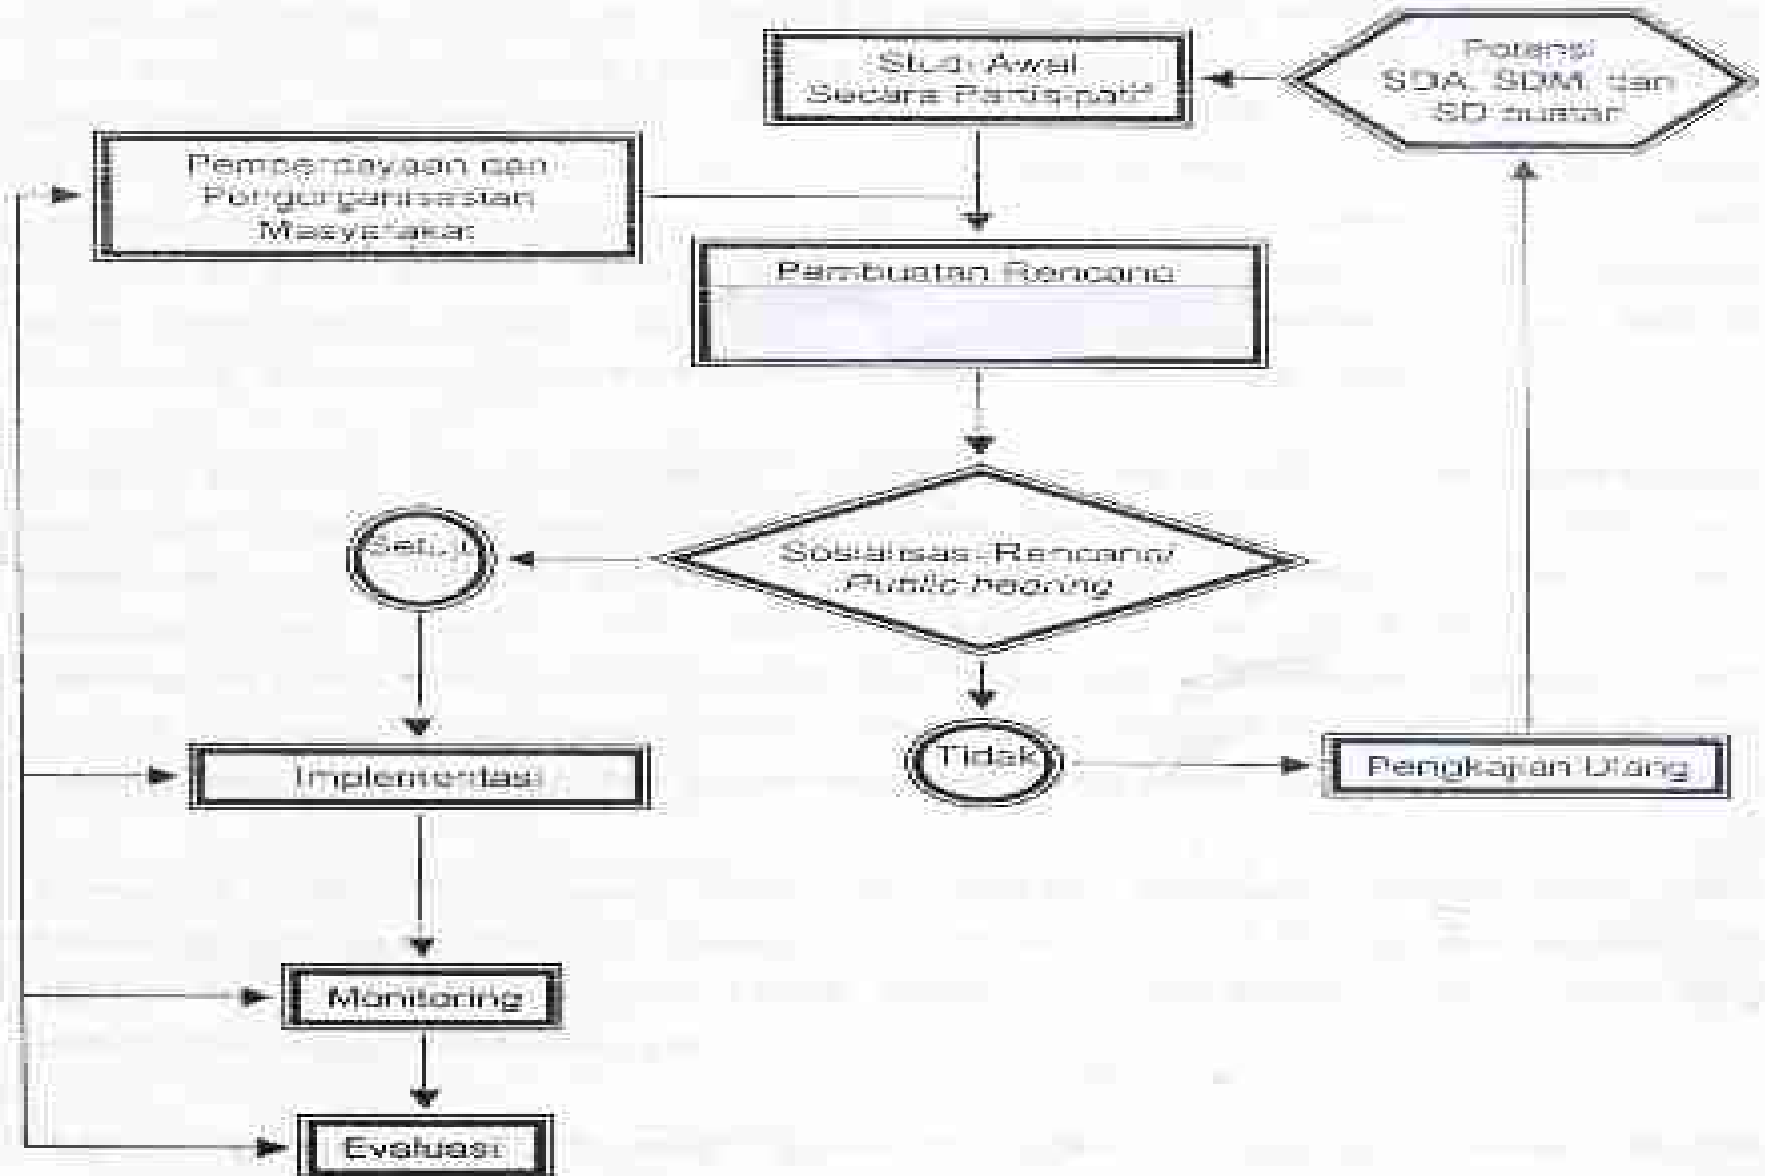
Studi Awal Secara Partisipatif

Potensi SDA, SDM, dan SD buatan

Pemberdayaan dan Pengorganisasian Masyarakat

Pembuatan Rencana

Setuju

Sosialisasi Rencana/ Public hearing

Tidak

Pengkajian Ulang

Implementasi

Monitoring

Evaluasi